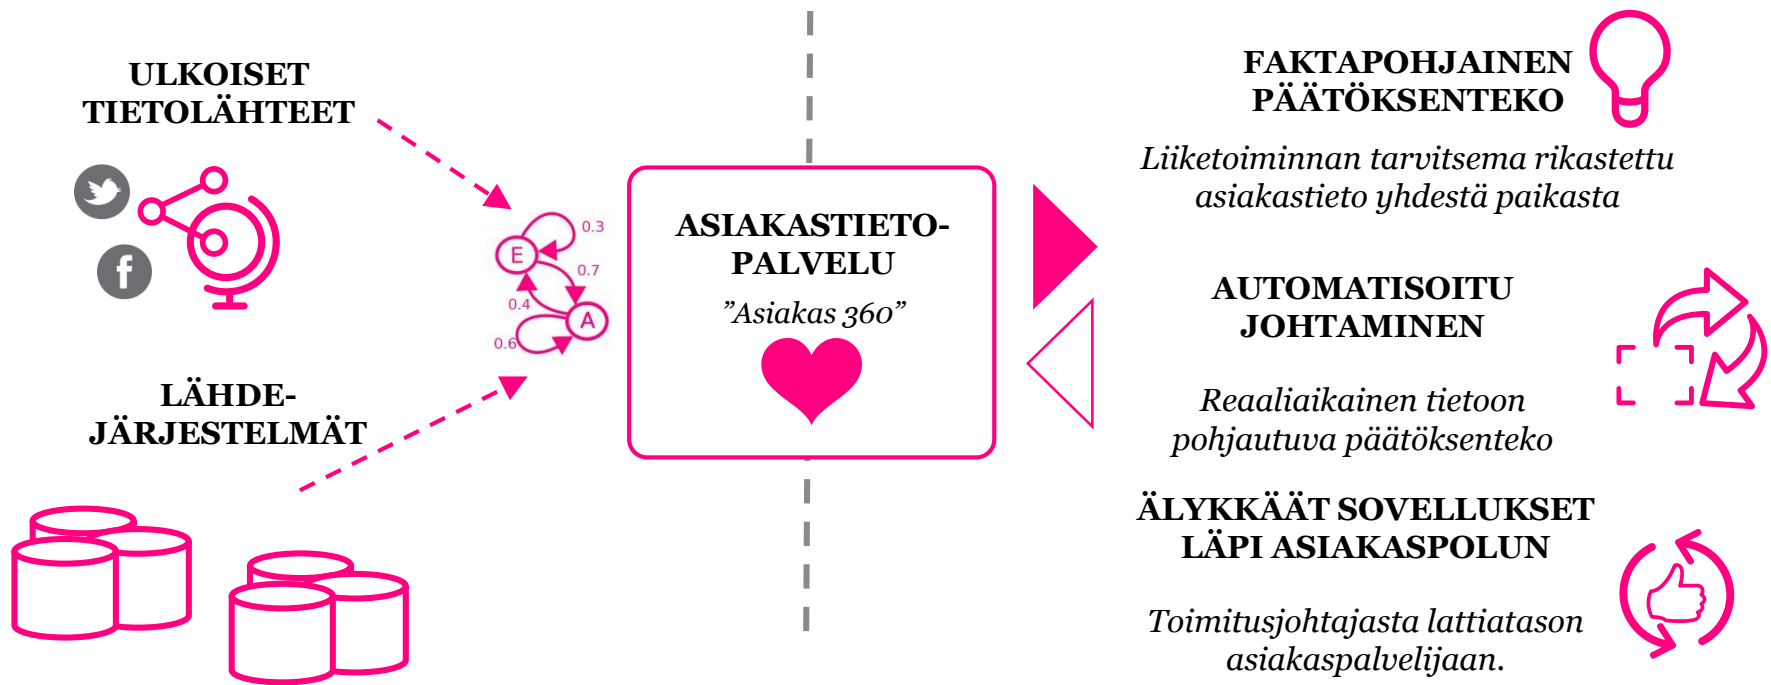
ULKOISET TIETOLÄHTEET

LÄHDE-JÄRJESTELMÄT

E
A
0.3
0.7
0.4
0.6

ASIAKASTIETO-PALVELU
”Asiakas 360”

FAKTAPOHJAINEN PÄÄTÖKSENTEKO

Liiketoiminnan tarvitsema rikastettu asiakastieto yhdestä paikasta

AUTOMATISOITU JOHTAMINEN

Reaaliaikainen tietoon pohjautuva päätöksenteko

ÄLYKKÄÄT SOVELLUKSET LÄPI ASIAKASPOLUN

Toimitusjohtajasta lattiatason asiakaspalvelijaan.